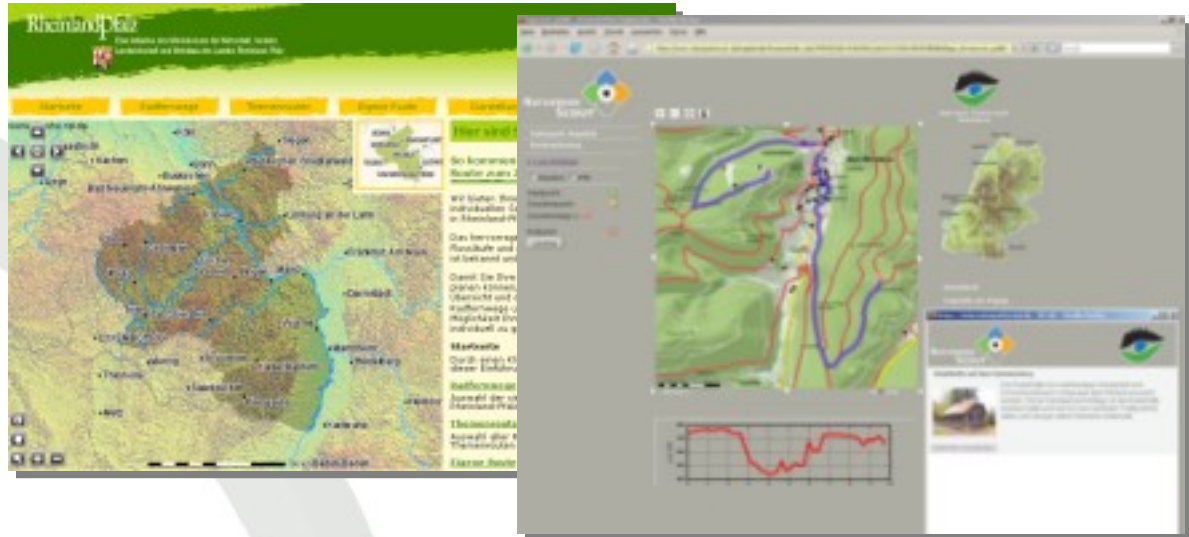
RheinlandPfalz

Startseite

Radfernwege

Themenrouten

Eigene Route

Hier sind S

Aachen

Koblenz

Bad Neuenahr-Ahrweiler

Limburg an der Lahn

Darmstadt

Mannheim

Kaiserslautern

Saarbrücken

Trier

Karlsruhe

Startseite

Radfernwege

Themenrouten

Eigene Route

Naturpark Scout